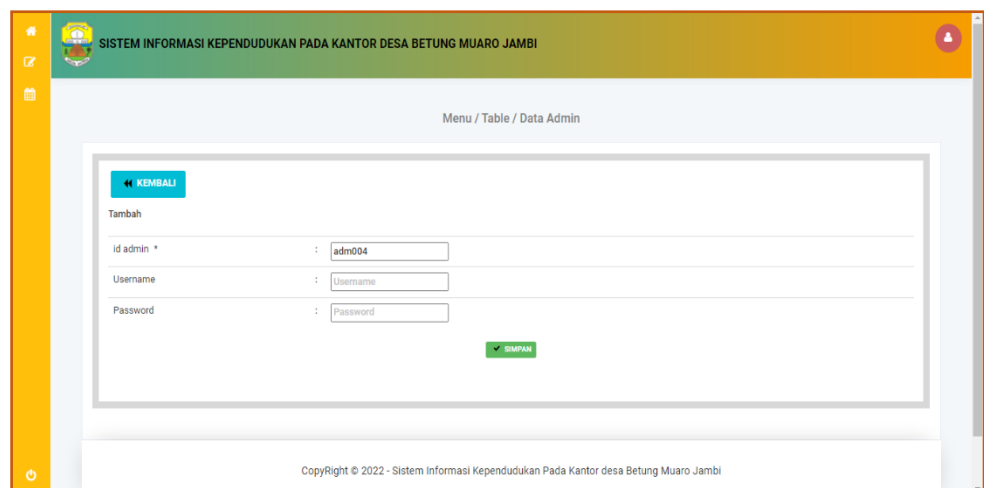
SISTEM INFORMASI KEPENDUDUKAN PADA KANTOR DESA BETUNG MUARO JAMBI

Menu / Table / Data Admin

KEMBALI

Tambah

| id admin * | : | adm004 |
|---|---|---|
| Username | : | Username |
| Password | : | Password |

SIMPAN

CopyRight © 2022 - Sistem Informasi Kependudukan Pada Kantor desa Betung Muaro Jambi